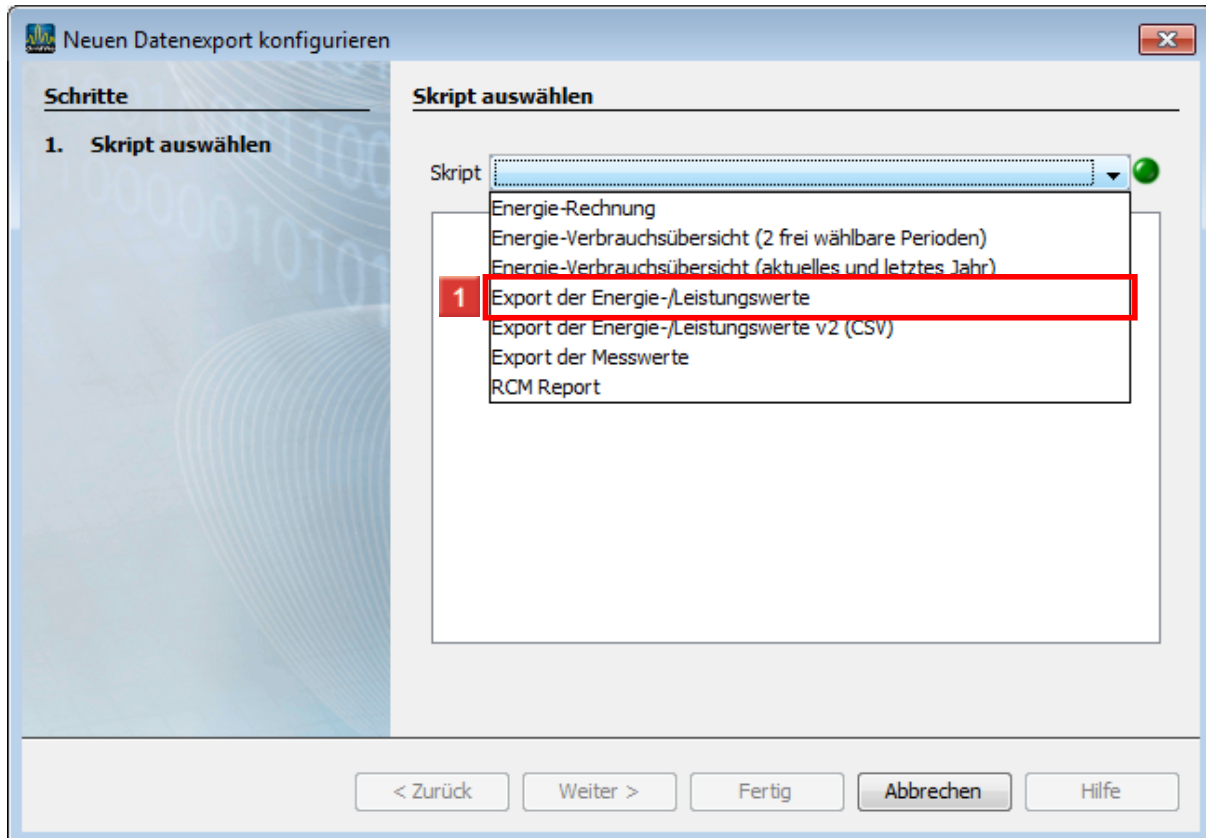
Neuen Datenexport konfigurieren

Schritte

1. Skript auswählen

Skript auswählen

Skript

Energie-Rechnung
Energie-Verbrauchsübersicht (2 frei wählbare Perioden)
Energie-Verbrauchsübersicht (aktuelles und letztes Jahr)
1
Export der Energie-/Leistungswerte
Export der Energie-/Leistungswerte v2 (CSV)
Export der Messwerte
RCM Report

< Zurück
Weiter >
Fertig
Abbrechen
Hilfe